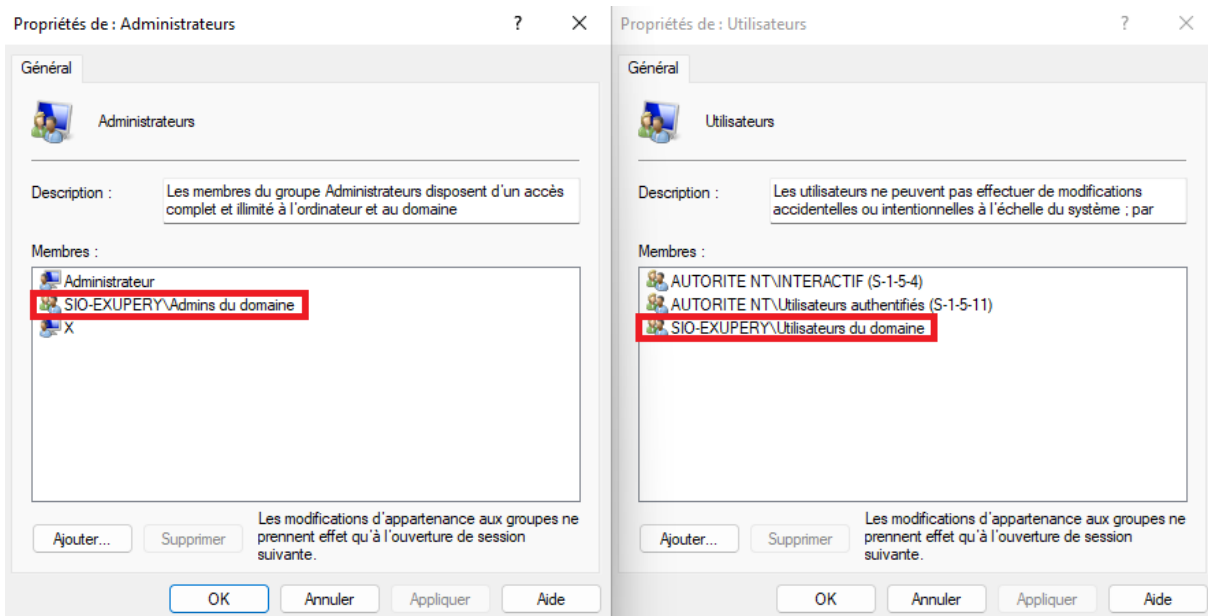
Propriétés de : Administrateurs ? X

Général

Administrateurs

Description : Les membres du groupe Administrateurs disposent d'un accès complet et illimité à l'ordinateur et au domaine

Membres :

Administrateur
SIO-EXUPERY\Admins du domaine
X

Ajouter... Supprimer Les modifications d'appartenance aux groupes ne prennent effet qu'à l'ouverture de session suivante.

OK Annuler Appliquer Aide

Propriétés de : Utilisateurs ? X

Général

Utilisateurs

Description : Les utilisateurs ne peuvent pas effectuer de modifications accidentelles ou intentionnelles à l'échelle du système ; par

Membres :

AUTORITE NT\INTERACTIF (S-1-5-4)
AUTORITE NT\Utilisateurs authentifiés (S-1-5-11)
SIO-EXUPERY\Utilisateurs du domaine

Ajouter... Supprimer Les modifications d'appartenance aux groupes ne prennent effet qu'à l'ouverture de session suivante.

OK Annuler Appliquer Aide